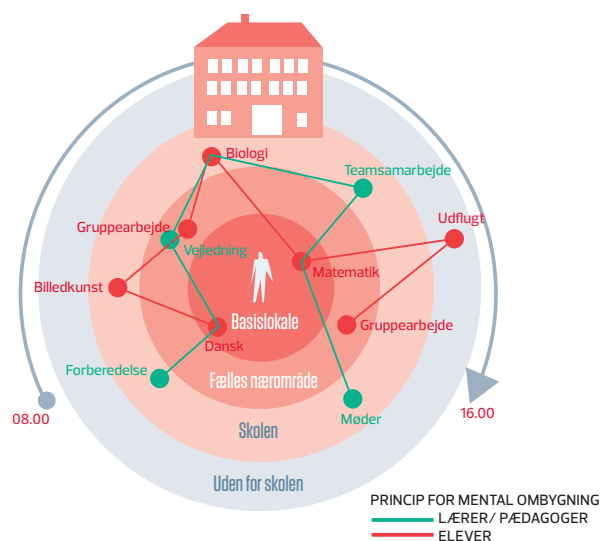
Biologi

Teamsamarbejde

Udflugt

Gruppearbejde

Vejledning

Matematik

Billedkunst

Basislokale

Gruppearbejde

Dansk

Forberedelse

Fælles nærområde

Møder

08.00

16.00

Skolen

Uden for skolen

PRINCIP FOR MENTAL OMBYGNING
LÆRER/ PÆDAGOGER
ELEVER